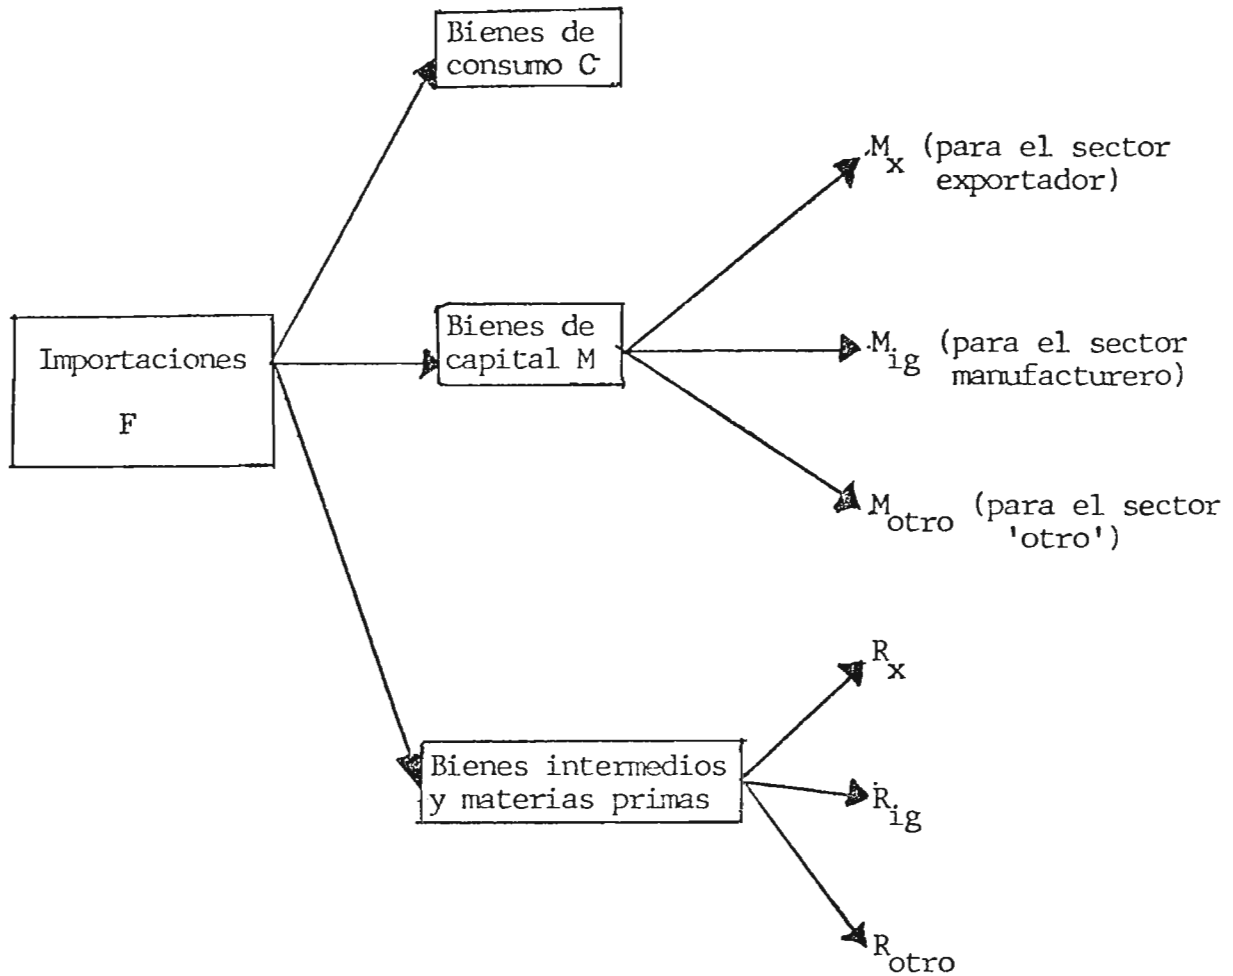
Importaciones

F

Bienes de consumo C

Bienes de capital M

$M_x$ (para el sector exportador)

$M_{ig}$ (para el sector manufacturero)

$M_{otro}$ (para el sector 'otro')

Bienes intermedios y materias primas

$R_x$

$R_{ig}$

$R_{otro}$